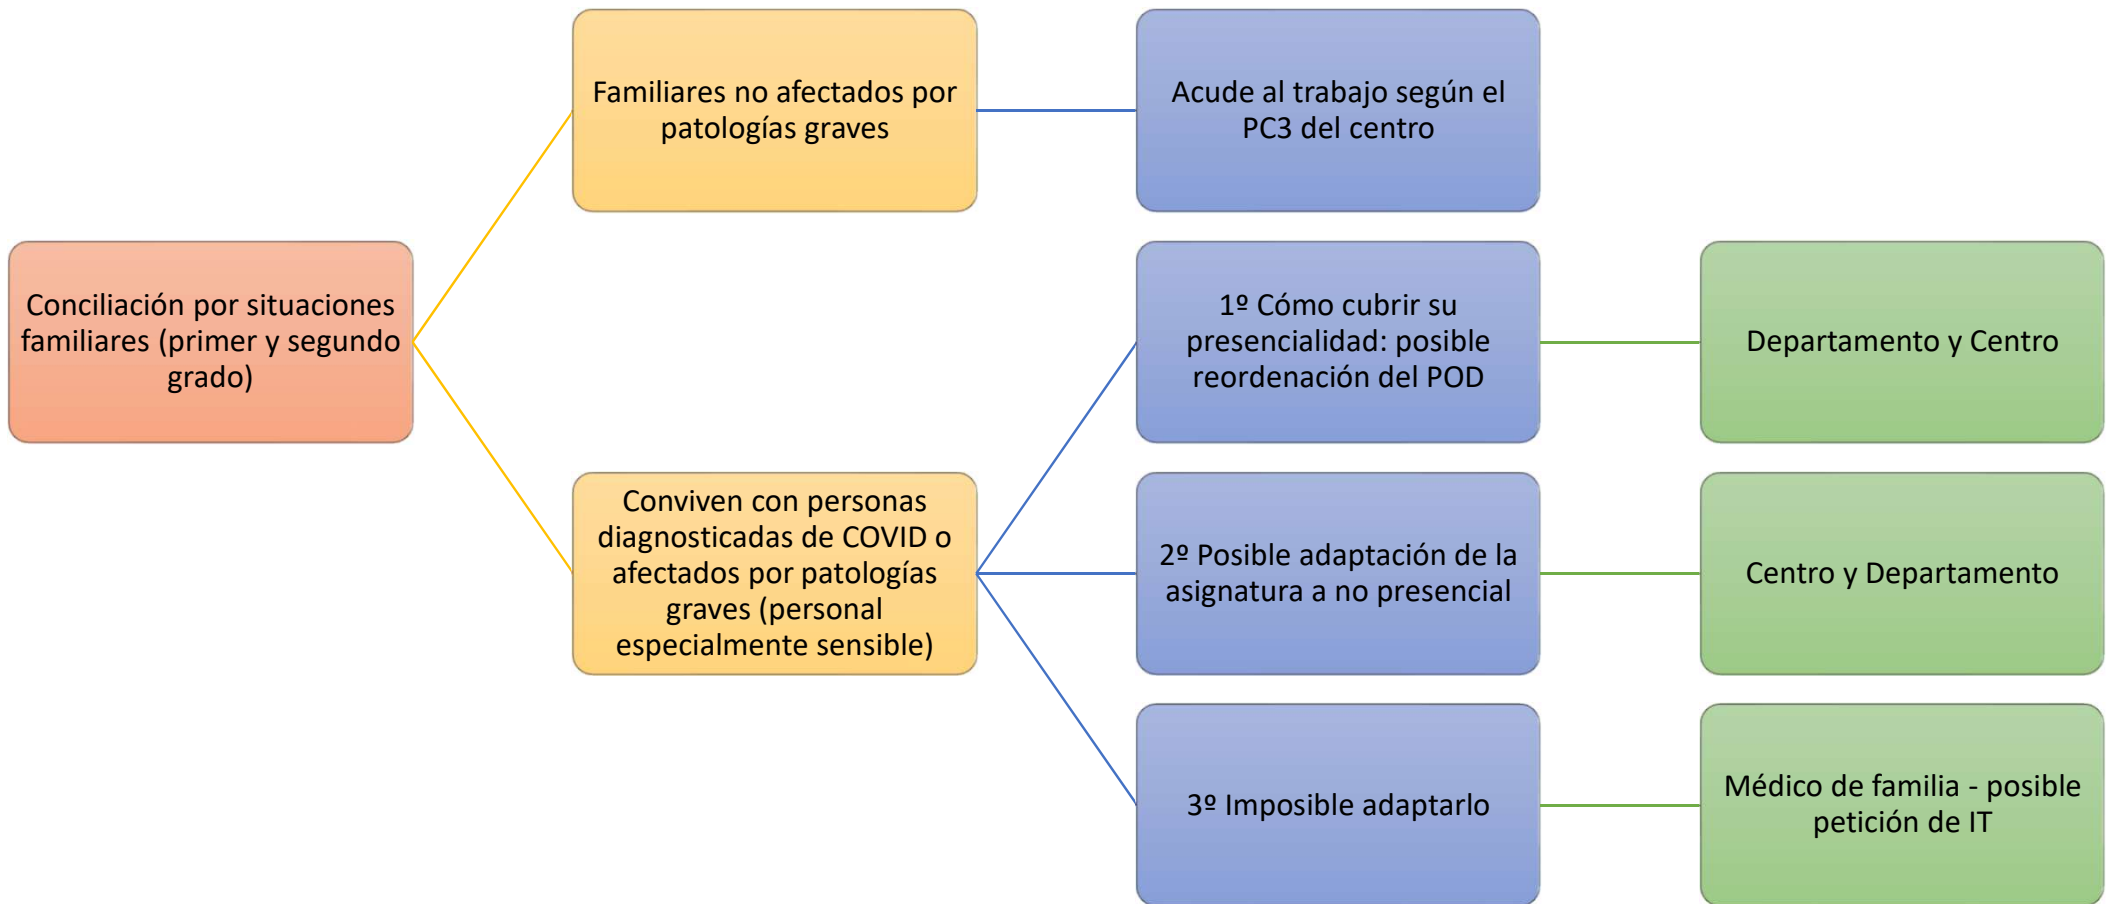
Conciliación por situaciones familiares (primer y segundo grado)

Familiares no afectados por patologías graves

Acude al trabajo según el PC3 del centro

Conviven con personas diagnosticadas de COVID o afectados por patologías graves (personal especialmente sensible)

1º Cómo cubrir su presencialidad: posible reordenación del POD

Departamento y Centro

2º Posible adaptación de la asignatura a no presencial

Centro y Departamento

3º Imposible adaptarlo

Médico de familia - posible petición de IT